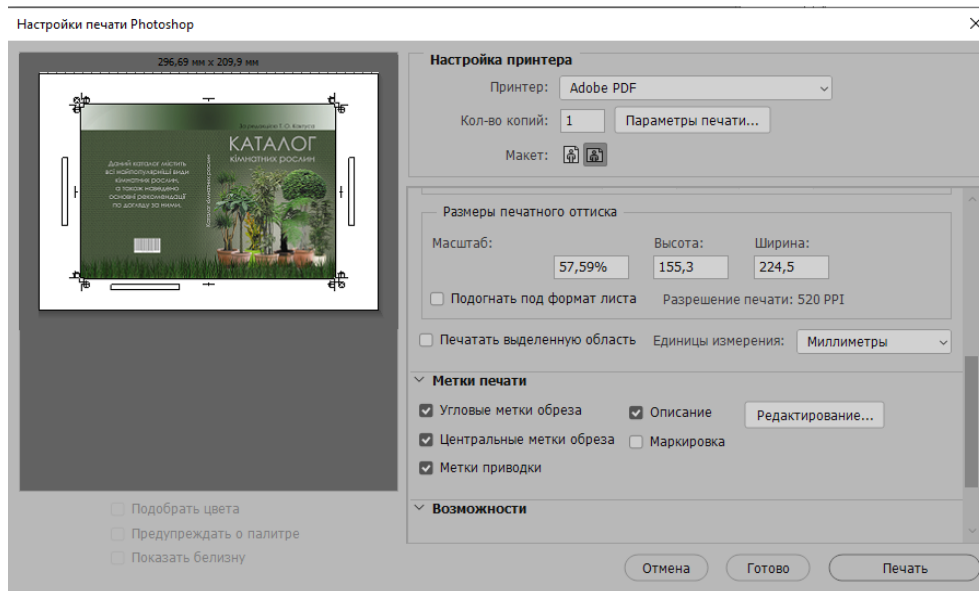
Настройки печати Photoshop

×

296,69 мм x 209,9 мм

Упорядкувала Т.О. Кватуса

КАТАЛОГ
кімнатних рослин

Даний каталог містить всі найпопулярніші види кімнатних рослин, а також наведено основні рекомендації по догляду за ними.

Каталог кімнатних рослин

Подобрать цвета

Предупреждать о палитре

Показать белизну

Настройка принтера

Принтер: Adobe PDF

Кол-во копий: 1

Параметры печати...

Макет:

Размеры печатного оттиска

Масштаб: 57,59%

Высота: 155,3

Ширина: 224,5

Подогнать под формат листа

Разрешение печати: 520 PPI

Печатать выделенную область

Единицы измерения: Миллиметры

Метки печати

Угловые метки обреза

Описание

Редактирование...

Центральные метки обреза

Маркировка

Метки приводки

Возможности

Отмена

Готово

Печать